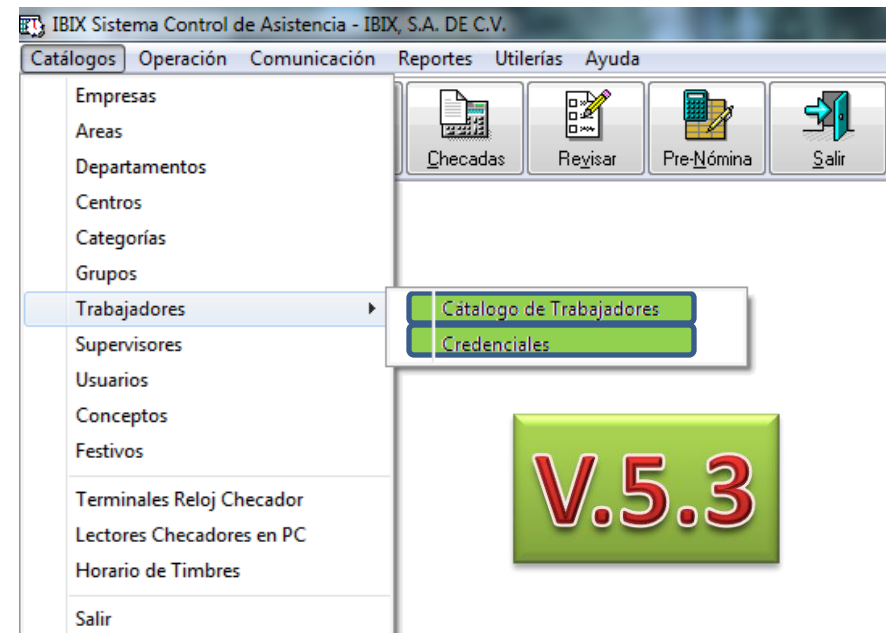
IBIX Sistema Control de Asistencia - IBIX, S.A. DE C.V.

Catálogos Operación Comunicación Reportes Utilerías Ayuda

Empresas
Areas
Departamentos
Centros
Categorías
Grupos
Trabajadores
Supervisores
Usuarios
Conceptos
Festivos
Terminales Reloj Checador
Lectores Checadores en PC
Horario de Timbres
Salir

Checadas
Revisar
Pre-Nómina
Salir

Cátalogo de Trabajadores
Credenciales

V.5.3